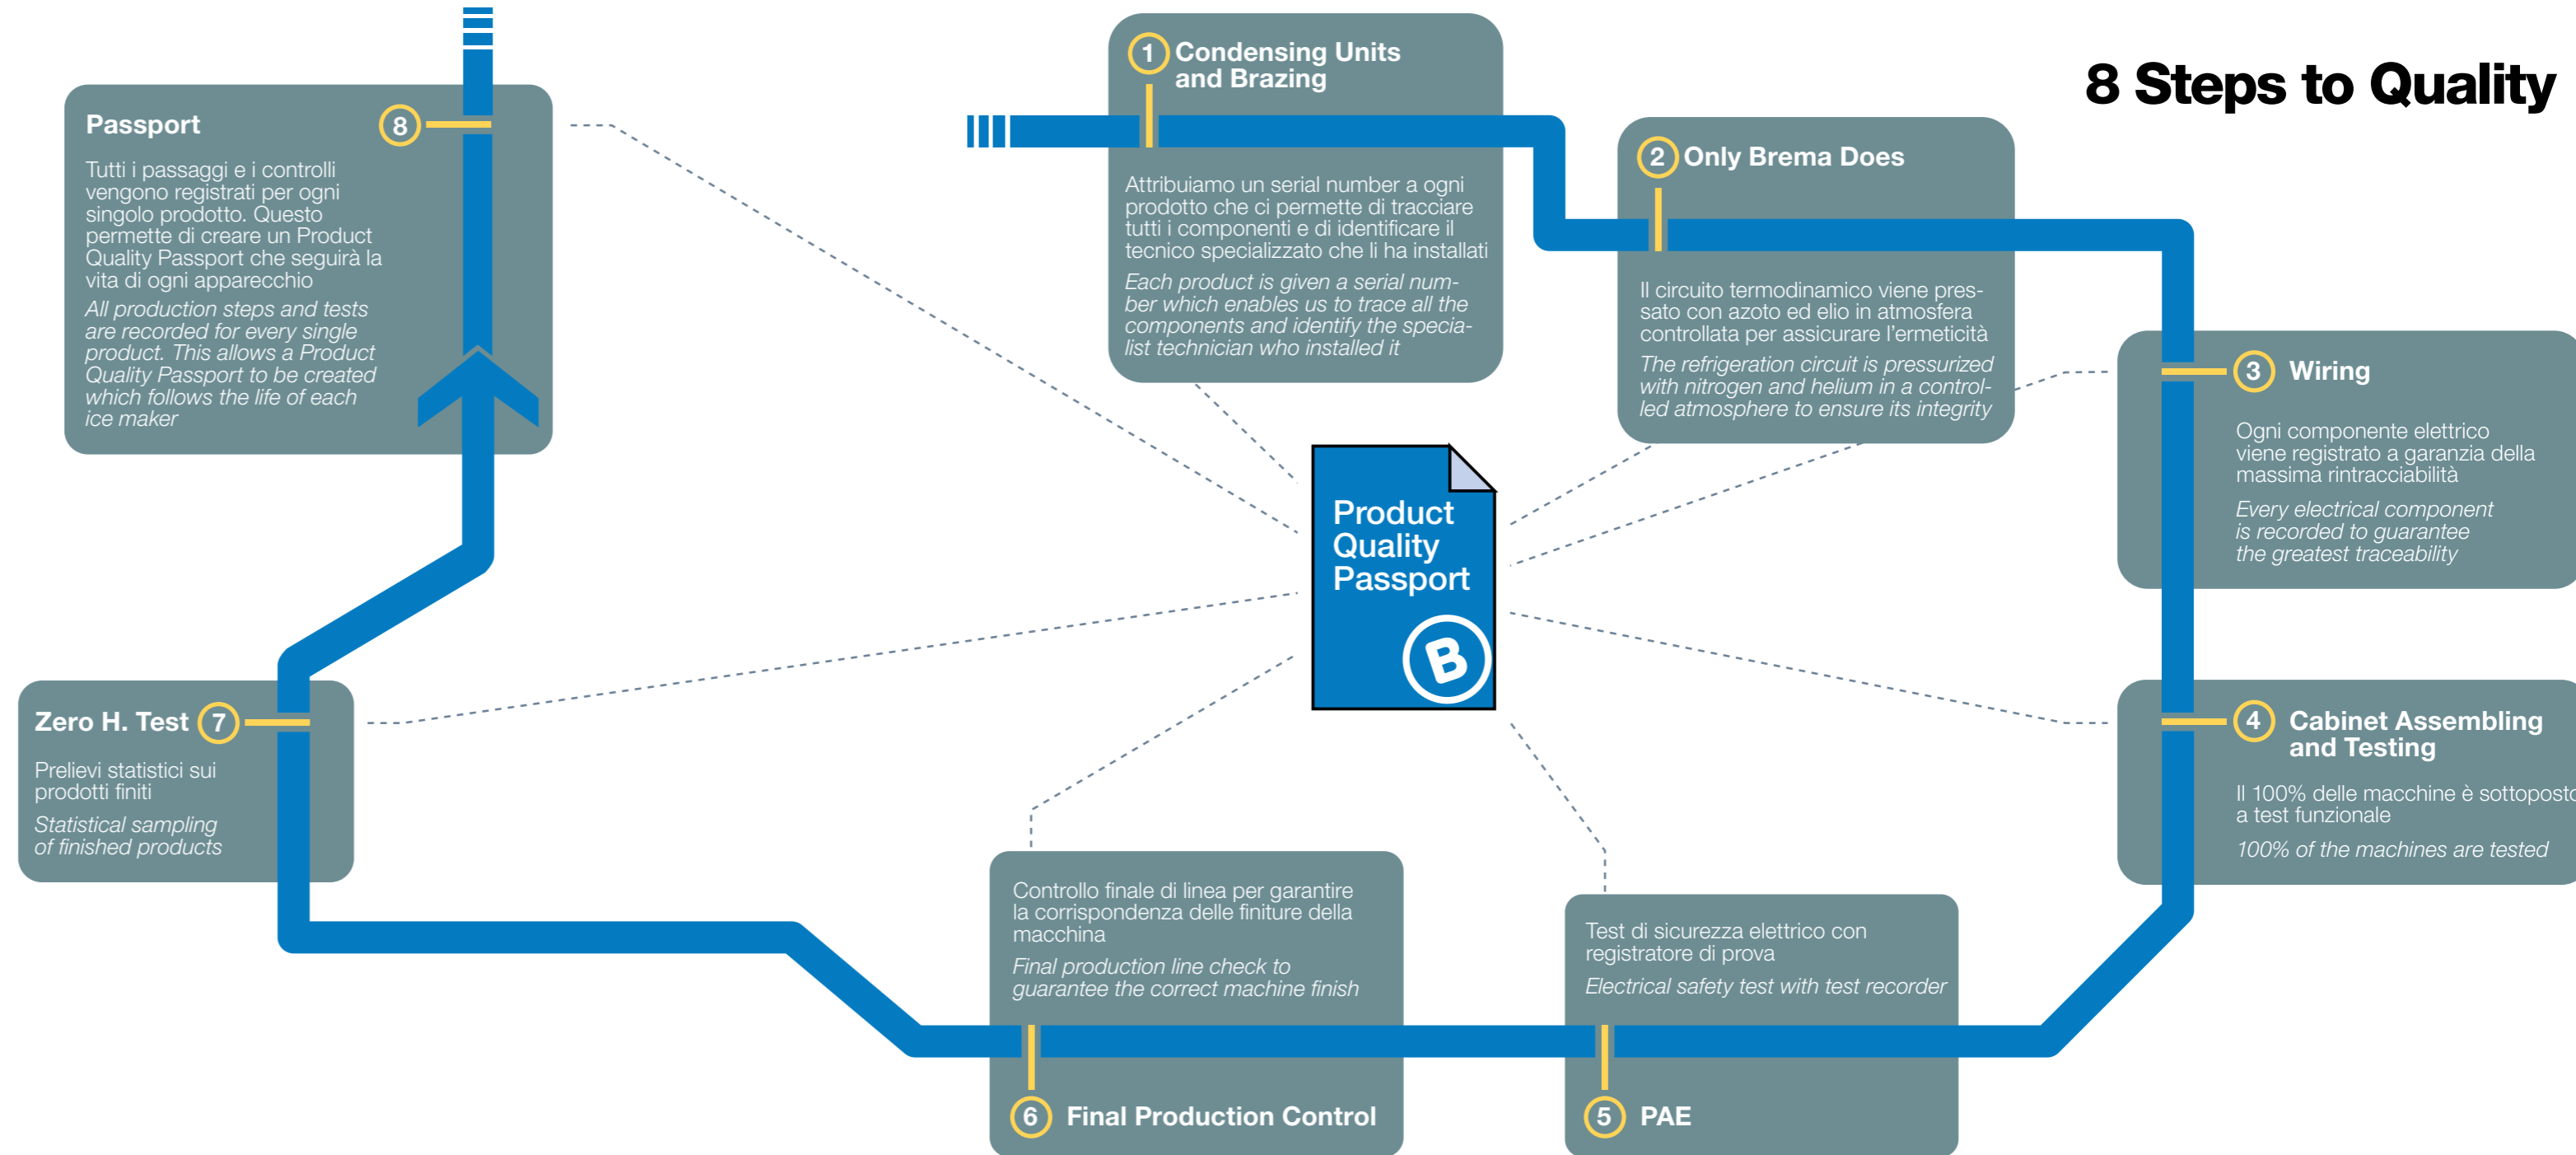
8 Steps to Quality

Passport 8

Tutti i passaggi e i controlli vengono registrati per ogni singolo prodotto. Questo permette di creare un Product Quality Passport che seguirà la vita di ogni apparecchio

*All production steps and tests are recorded for every single product. This allows a Product Quality Passport to be created which follows the life of each ice maker*

1 Condensing Units and Brazing

Attribuiamo un serial number a ogni prodotto che ci permette di tracciare tutti i componenti e di identificare il tecnico specializzato che li ha installati

*Each product is given a serial number which enables us to trace all the components and identify the specialist technician who installed it*

2 Only Brema Does

Il circuito termodinamico viene pressato con azoto ed elio in atmosfera controllata per assicurare l'ermeticità

*The refrigeration circuit is pressurized with nitrogen and helium in a controlled atmosphere to ensure its integrity*

3 Wiring

Ogni componente elettrico viene registrato a garanzia della massima rintracciabilità

*Every electrical component is recorded to guarantee the greatest traceability*

Product Quality Passport

B

4 Cabinet Assembling and Testing

Il 100% delle macchine è sottopost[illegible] a test funzionale

*100% of the machines are tested*

Zero H. Test 7

Prelievi statistici sui prodotti finiti

*Statistical sampling of finished products*

Controllo finale di linea per garantire la corrispondenza delle finiture della macchina

*Final production line check to guarantee the correct machine finish*

6 Final Production Control

Test di sicurezza elettrico con registratore di prova

*Electrical safety test with test recorder*

5 PAE